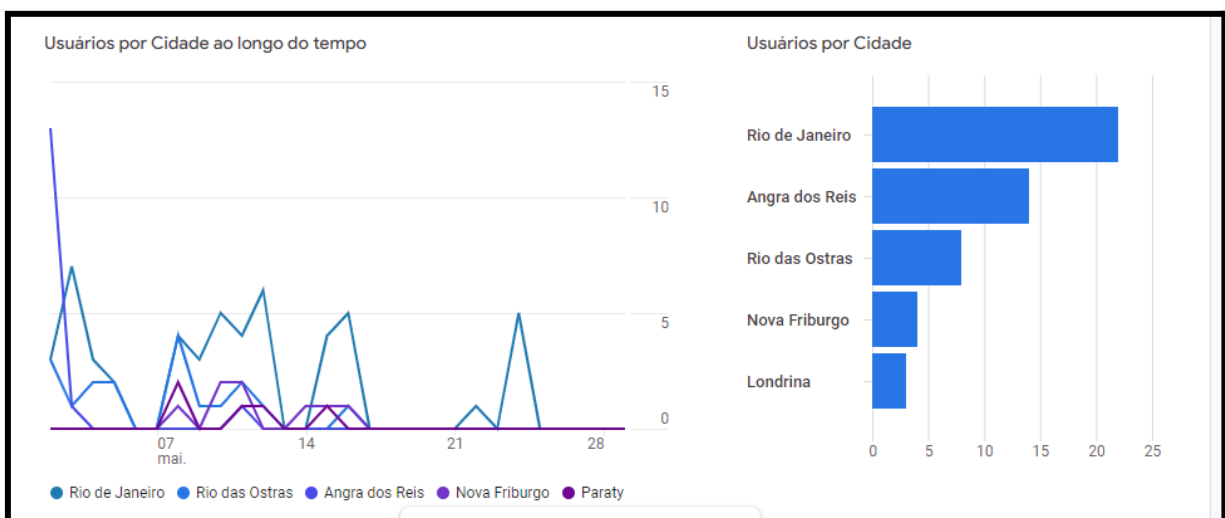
Usuários por Cidade ao longo do tempo

15
10
5
0

07 mai.
14
21
28

Rio de Janeiro
Rio das Ostras
Angra dos Reis
Nova Friburgo
Paraty

Usuários por Cidade

Rio de Janeiro
Angra dos Reis
Rio das Ostras
Nova Friburgo
Londrina

0
5
10
15
20
25